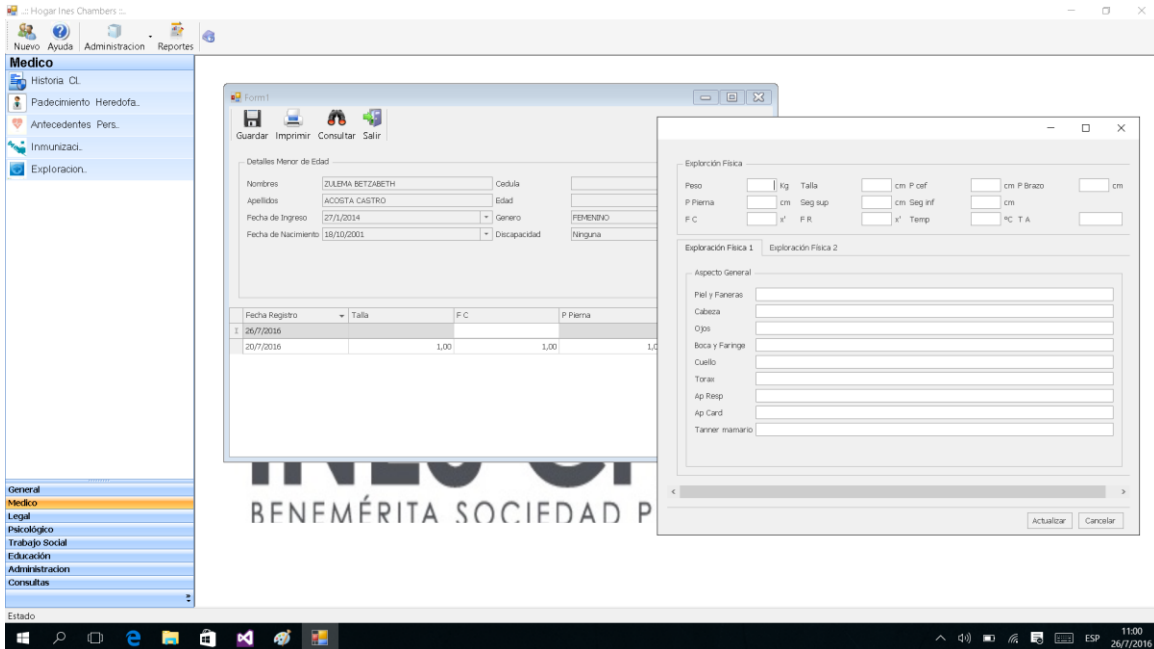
.:: Hogar Ines Chambers ::.

Nuevo Ayuda Administracion Reportes

Medico
Historia Cl.
Padecimiento Heredofa.
Antecedentes Pers.
Inmunizaci.
Exploracion.

Form1

Guardar Imprimir Consultar Salir

Detalles Menor de Edad

Nombres ZULEMA BETZABETH
Apellidos ACOSTA CASTRO
Fecha de Ingreso 27/1/2014
Fecha de Nacimiento 18/10/2001
Cedula
Edad
Genero FEMENINO
Discapacidad Ninguna

| Fecha Registro | Talla | F C | P Pierna |
|---|---|---|---|
| 26/7/2016 | | | |
| 20/7/2016 | 1,00 | 1,00 | 1,0 |

BENEMÉRITA SOCIEDAD P

Explorción Fisica

Peso Kg Talla cm P cef cm P Brazo cm
P Pierna cm Seg sup cm Seg inf cm
F C x' F R x' Temp ºC T A

Exploración Fisica 1 Exploración Fisica 2

Aspecto General
Piel y Faneras
Cabeza
Ojos
Boca y Faringe
Cuello
Torax
Ap Resp
Ap Card
Tanner mamario

Actualizar Cancelar

General
Medico
Legal
Psicológico
Trabajo Social
Educación
Administracion
Consultas

Estado

ESP 11:00 26/7/2016